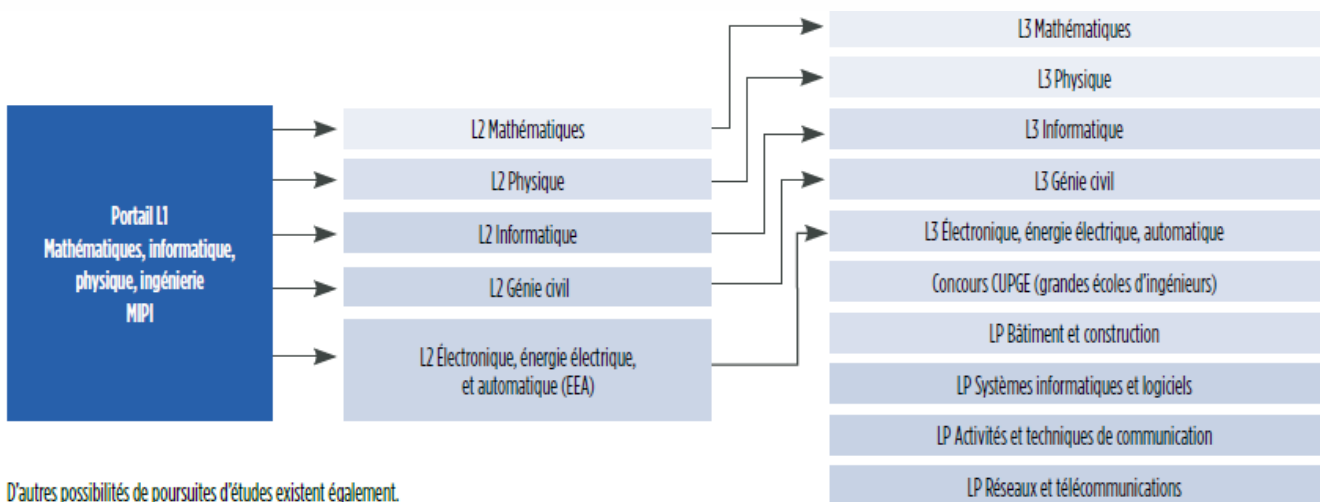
Portail L1
Mathématiques, informatique, physique, ingénierie
MIPI

L2 Mathématiques

L2 Physique

L2 Informatique

L2 Génie civil

L2 Électronique, énergie électrique, et automatique (EEA)

L3 Mathématiques

L3 Physique

L3 Informatique

L3 Génie civil

L3 Électronique, énergie électrique, automatique

Concours CUPGE (grandes écoles d'ingénieurs)

LP Bâtiment et construction

LP Systèmes informatiques et logiciels

LP Activités et techniques de communication

LP Réseaux et télécommunications

D'autres possibilités de poursuites d'études existent également.